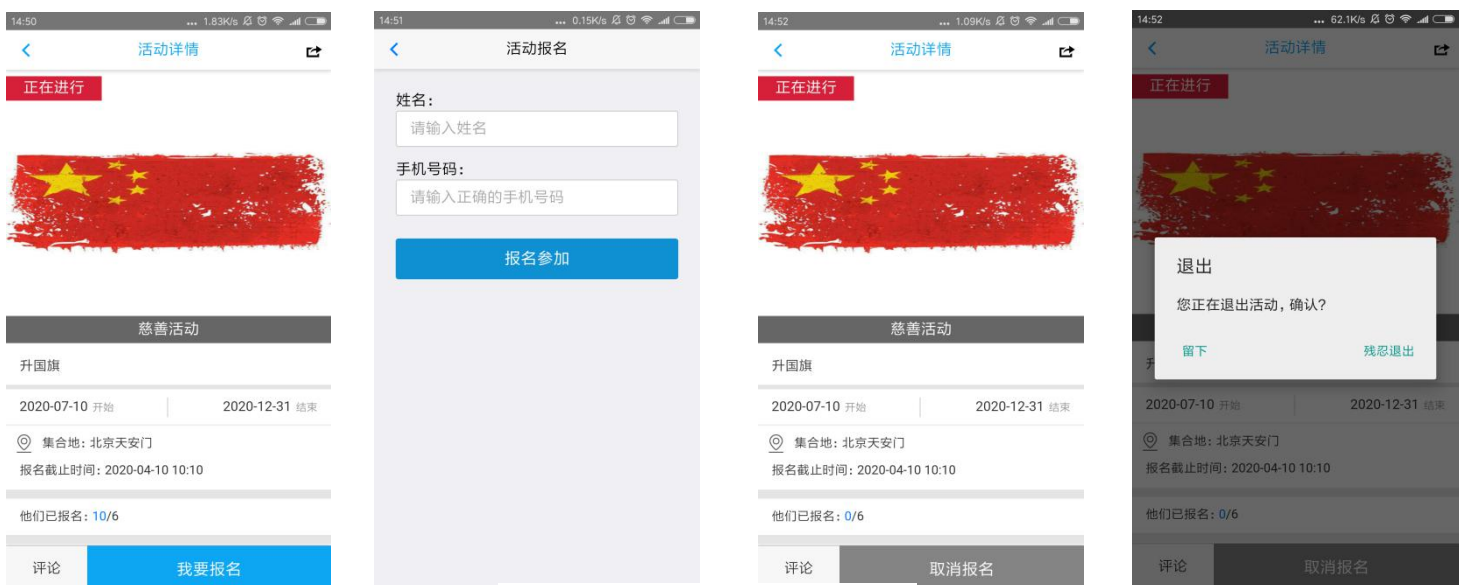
14:50 ... 1.83K/s

活动详情

正在进行

慈善活动

升国旗

2020-07-10 开始 2020-12-31 结束

集合地：北京天安门

报名截止时间：2020-04-10 10:10

他们已报名：10/6

评论 我要报名

14:51 ... 0.15K/s

活动报名

姓名：

请输入姓名

手机号码：

请输入正确的手机号码

报名参加

14:52 ... 1.09K/s

活动详情

正在进行

慈善活动

升国旗

2020-07-10 开始 2020-12-31 结束

集合地：北京天安门

报名截止时间：2020-04-10 10:10

他们已报名：0/6

评论 取消报名

14:52 ... 62.1K/s

活动详情

正在进行

退出

您正在退出活动，确认？

留下 残忍退出

2020-07-10 开始 2020-12-31 结束

集合地：北京天安门

报名截止时间：2020-04-10 10:10

他们已报名：0/6

评论 取消报名